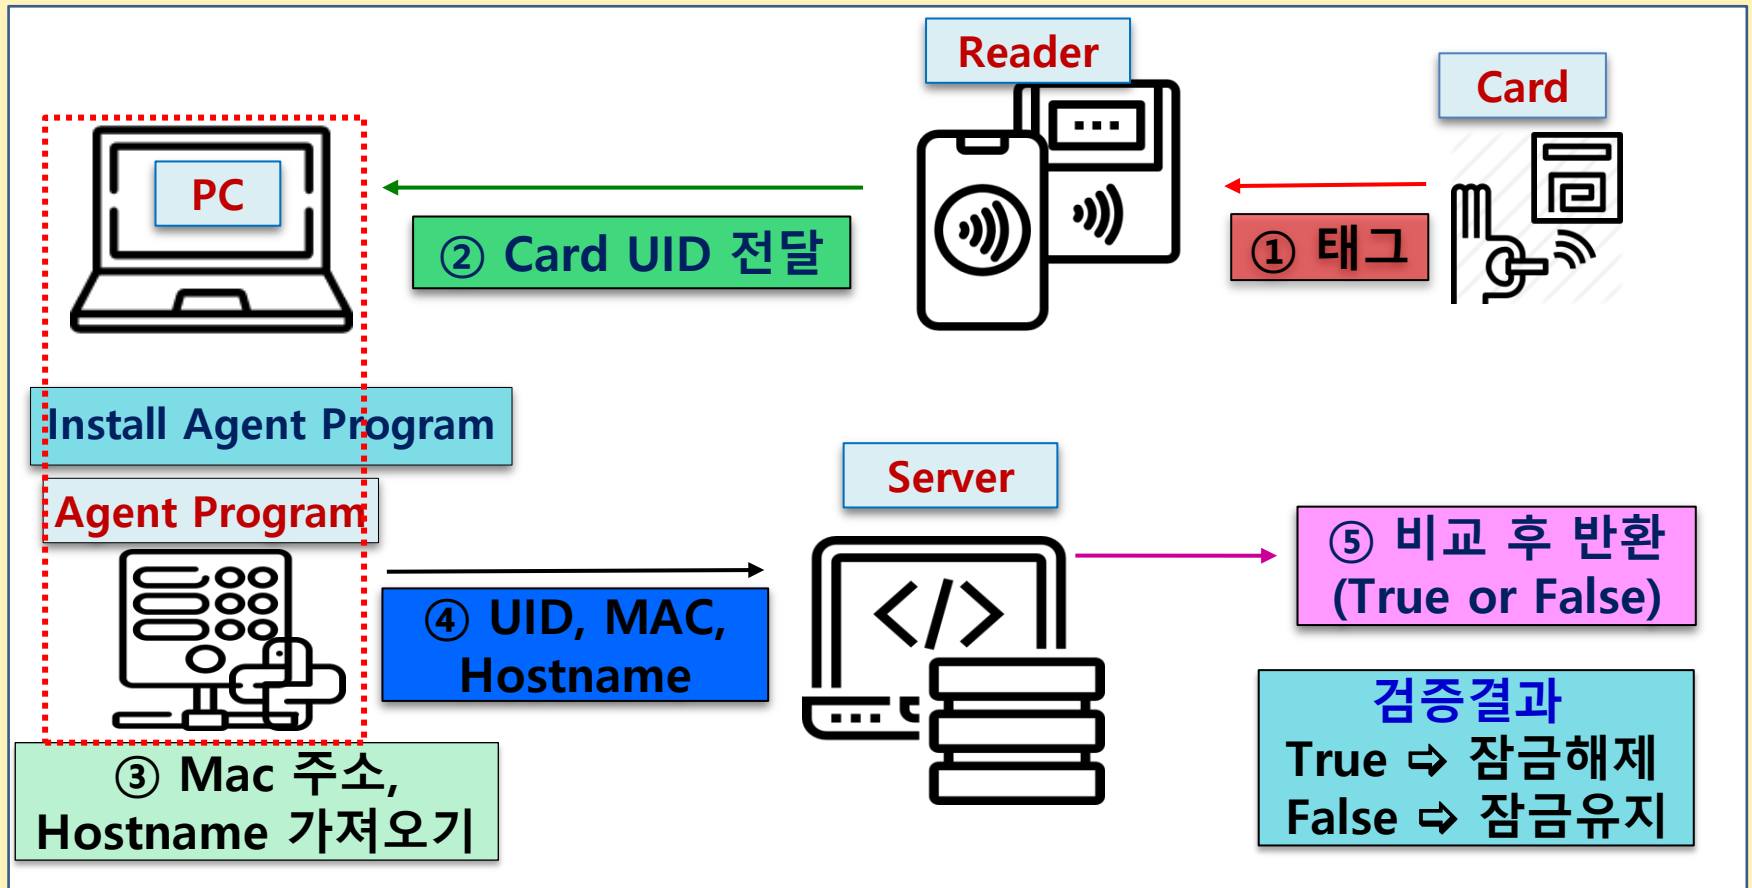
Reader

Card

PC

② Card UID 전달

① 태그

Install Agent Program

Agent Program

Server

⑤ 비교 후 반환 (True or False)

④ UID, MAC, Hostname

검증결과
True ⇨ 잠금해제
False ⇨ 잠금유지

③ Mac 주소, Hostname 가져오기